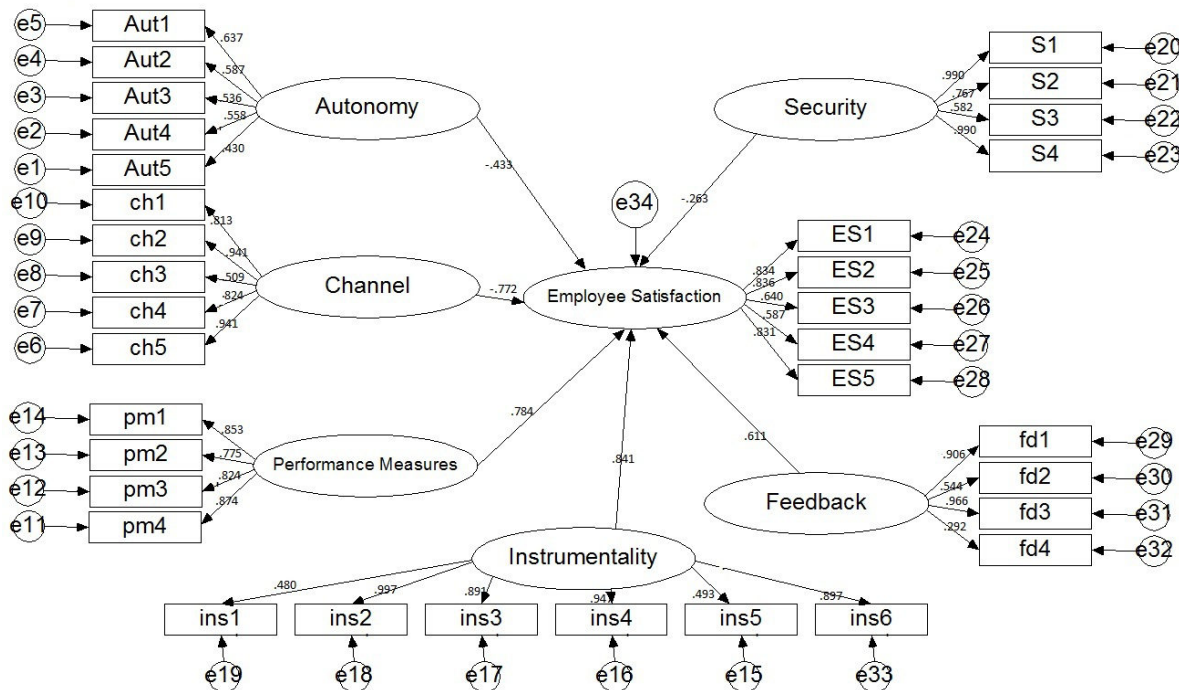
e5 Aut1
e4 Aut2
e3 Aut3
e2 Aut4
e1 Aut5
.637
.587
.536
.558
.430
Autonomy
-.433

e10 ch1
e9 ch2
e8 ch3
e7 ch4
e6 ch5
.813
.941
.509
.824
.941
Channel
-.772

e14 pm1
e13 pm2
e12 pm3
e11 pm4
.853
.775
.824
.874
Performance Measures
.784

Security
-.263
S1 e20
S2 e21
S3 e22
S4 e23
.990
.767
.582
.990

e34
Employee Satisfaction
ES1 e24
ES2 e25
ES3 e26
ES4 e27
ES5 e28
.834
.836
.640
.587
.831

Feedback
.611
fd1 e29
fd2 e30
fd3 e31
fd4 e32
.906
.544
.966
.292

Instrumentality
.841
.480
.997
.891
.947
.493
.897
ins1 ins2 ins3 ins4 ins5 ins6
e19 e18 e17 e16 e15 e33